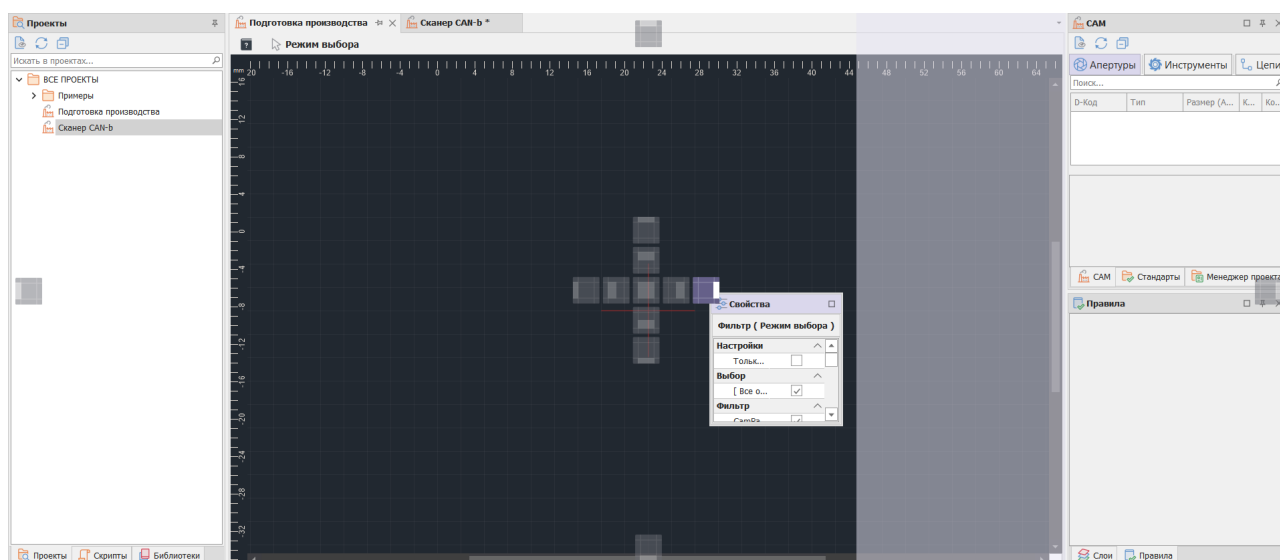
Проекты

Искать в проектах...

ВСЕ ПРОЕКТЫ
Примеры
Подготовка производства
Сканер CAN-b

Проекты Скрипты Библиотеки

Подготовка производства Сканер CAN-b *

Режим выбора

-20 -16 -12 -8 -4 0 4 8 12 16 20 24 28 32 36 40 44 48 52 56 60 64

16 12 8 4 0 -4 -8 -12 -16 -20 -24 -28 -32

Свойства

Фильтр ( Режим выбора )

Настройки
Тольк...
Выбор
[ Все о...
Фильтр
CamPa...

CAM

Апертуры Инструменты Цепи

Поиск...

| D-Код | Тип | Размер (А... | К... | Ко... |
|---|---|---|---|---|

CAM Стандарты Менеджер проекта

Правила

Слои Правила